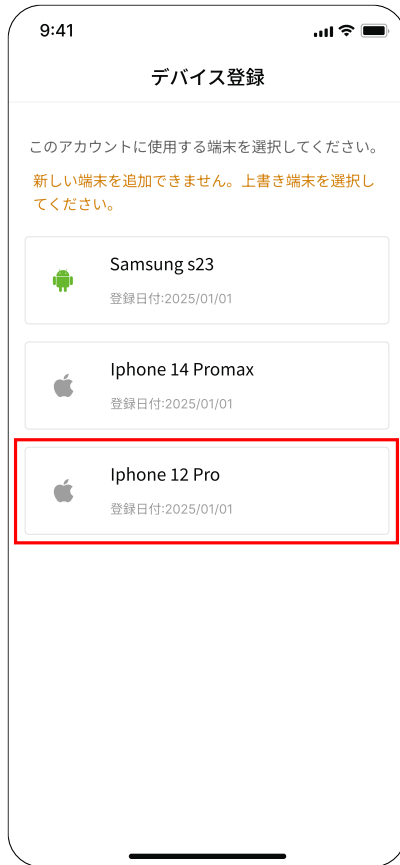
9:41

デバイス登録

このアカウントに使用する端末を選択してください。

新しい端末を追加できません。上書き端末を選択してください。

Samsung s23
登録日付:2025/01/01

Iphone 14 Promax
登録日付:2025/01/01

Iphone 12 Pro
登録日付:2025/01/01